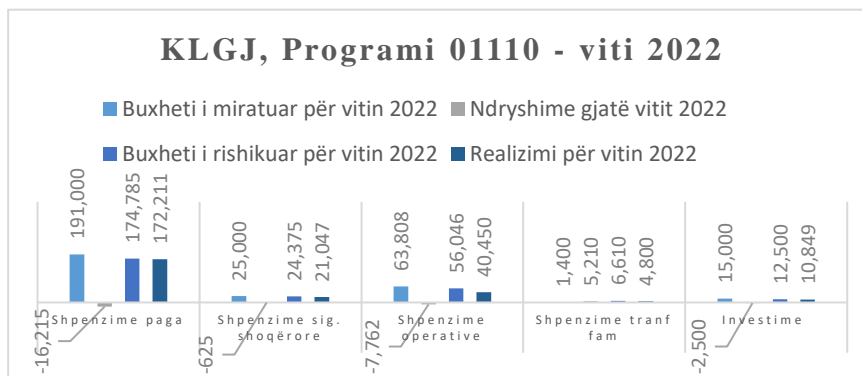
KLGJ, Programi 01110 - viti 2022

Buxheti i miratuar për vitin 2022
Ndryshime gjatë vitit 2022
Buxheti i rishikuar për vitin 2022
Realizimi për vitin 2022

191,000
-16,215
174,785
172,211
Shpenzime paga

25,000
-625
24,375
21,047
Shpenzime sig. shoqërore

63,808
-7,762
56,046
40,450
Shpenzime operative

1,400
5,210
6,610
4,800
Shpenzime tranf fam

15,000
-2,500
12,500
10,849
Investime